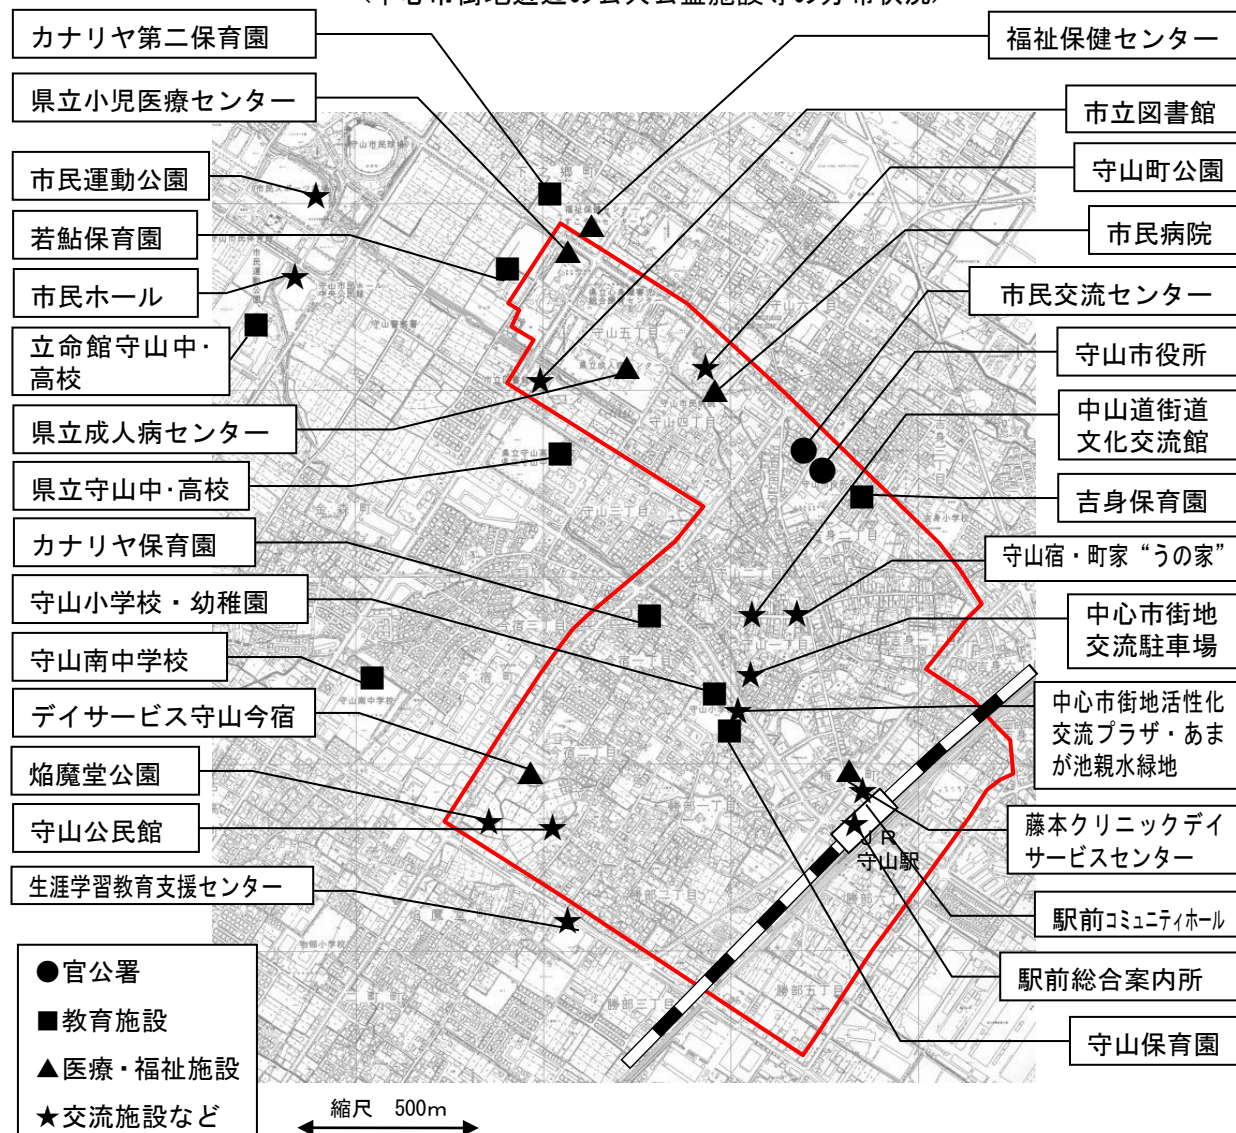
カナリヤ第二保育園
県立小児医療センター
市民運動公園
若鮎保育園
市民ホール
立命館守山中・高校
県立成人病センター
県立守山中･高校
カナリヤ保育園
守山小学校・幼稚園
守山南中学校
デイサービス守山今宿
焔魔堂公園
守山公民館
生涯学習教育支援センター

福祉保健センター
市立図書館
守山町公園
市民病院
市民交流センター
守山市役所
中山道街道文化交流館
吉身保育園
守山宿・町家“うの家”
中心市街地交流駐車場
中心市街地活性化交流プラザ・あまが池親水緑地
藤本クリニックデイサービスセンター
駅前コミュニティホール
駅前総合案内所
守山保育園

JR守山駅

●官公署
■教育施設
▲医療・福祉施設
★交流施設など

縮尺 500m